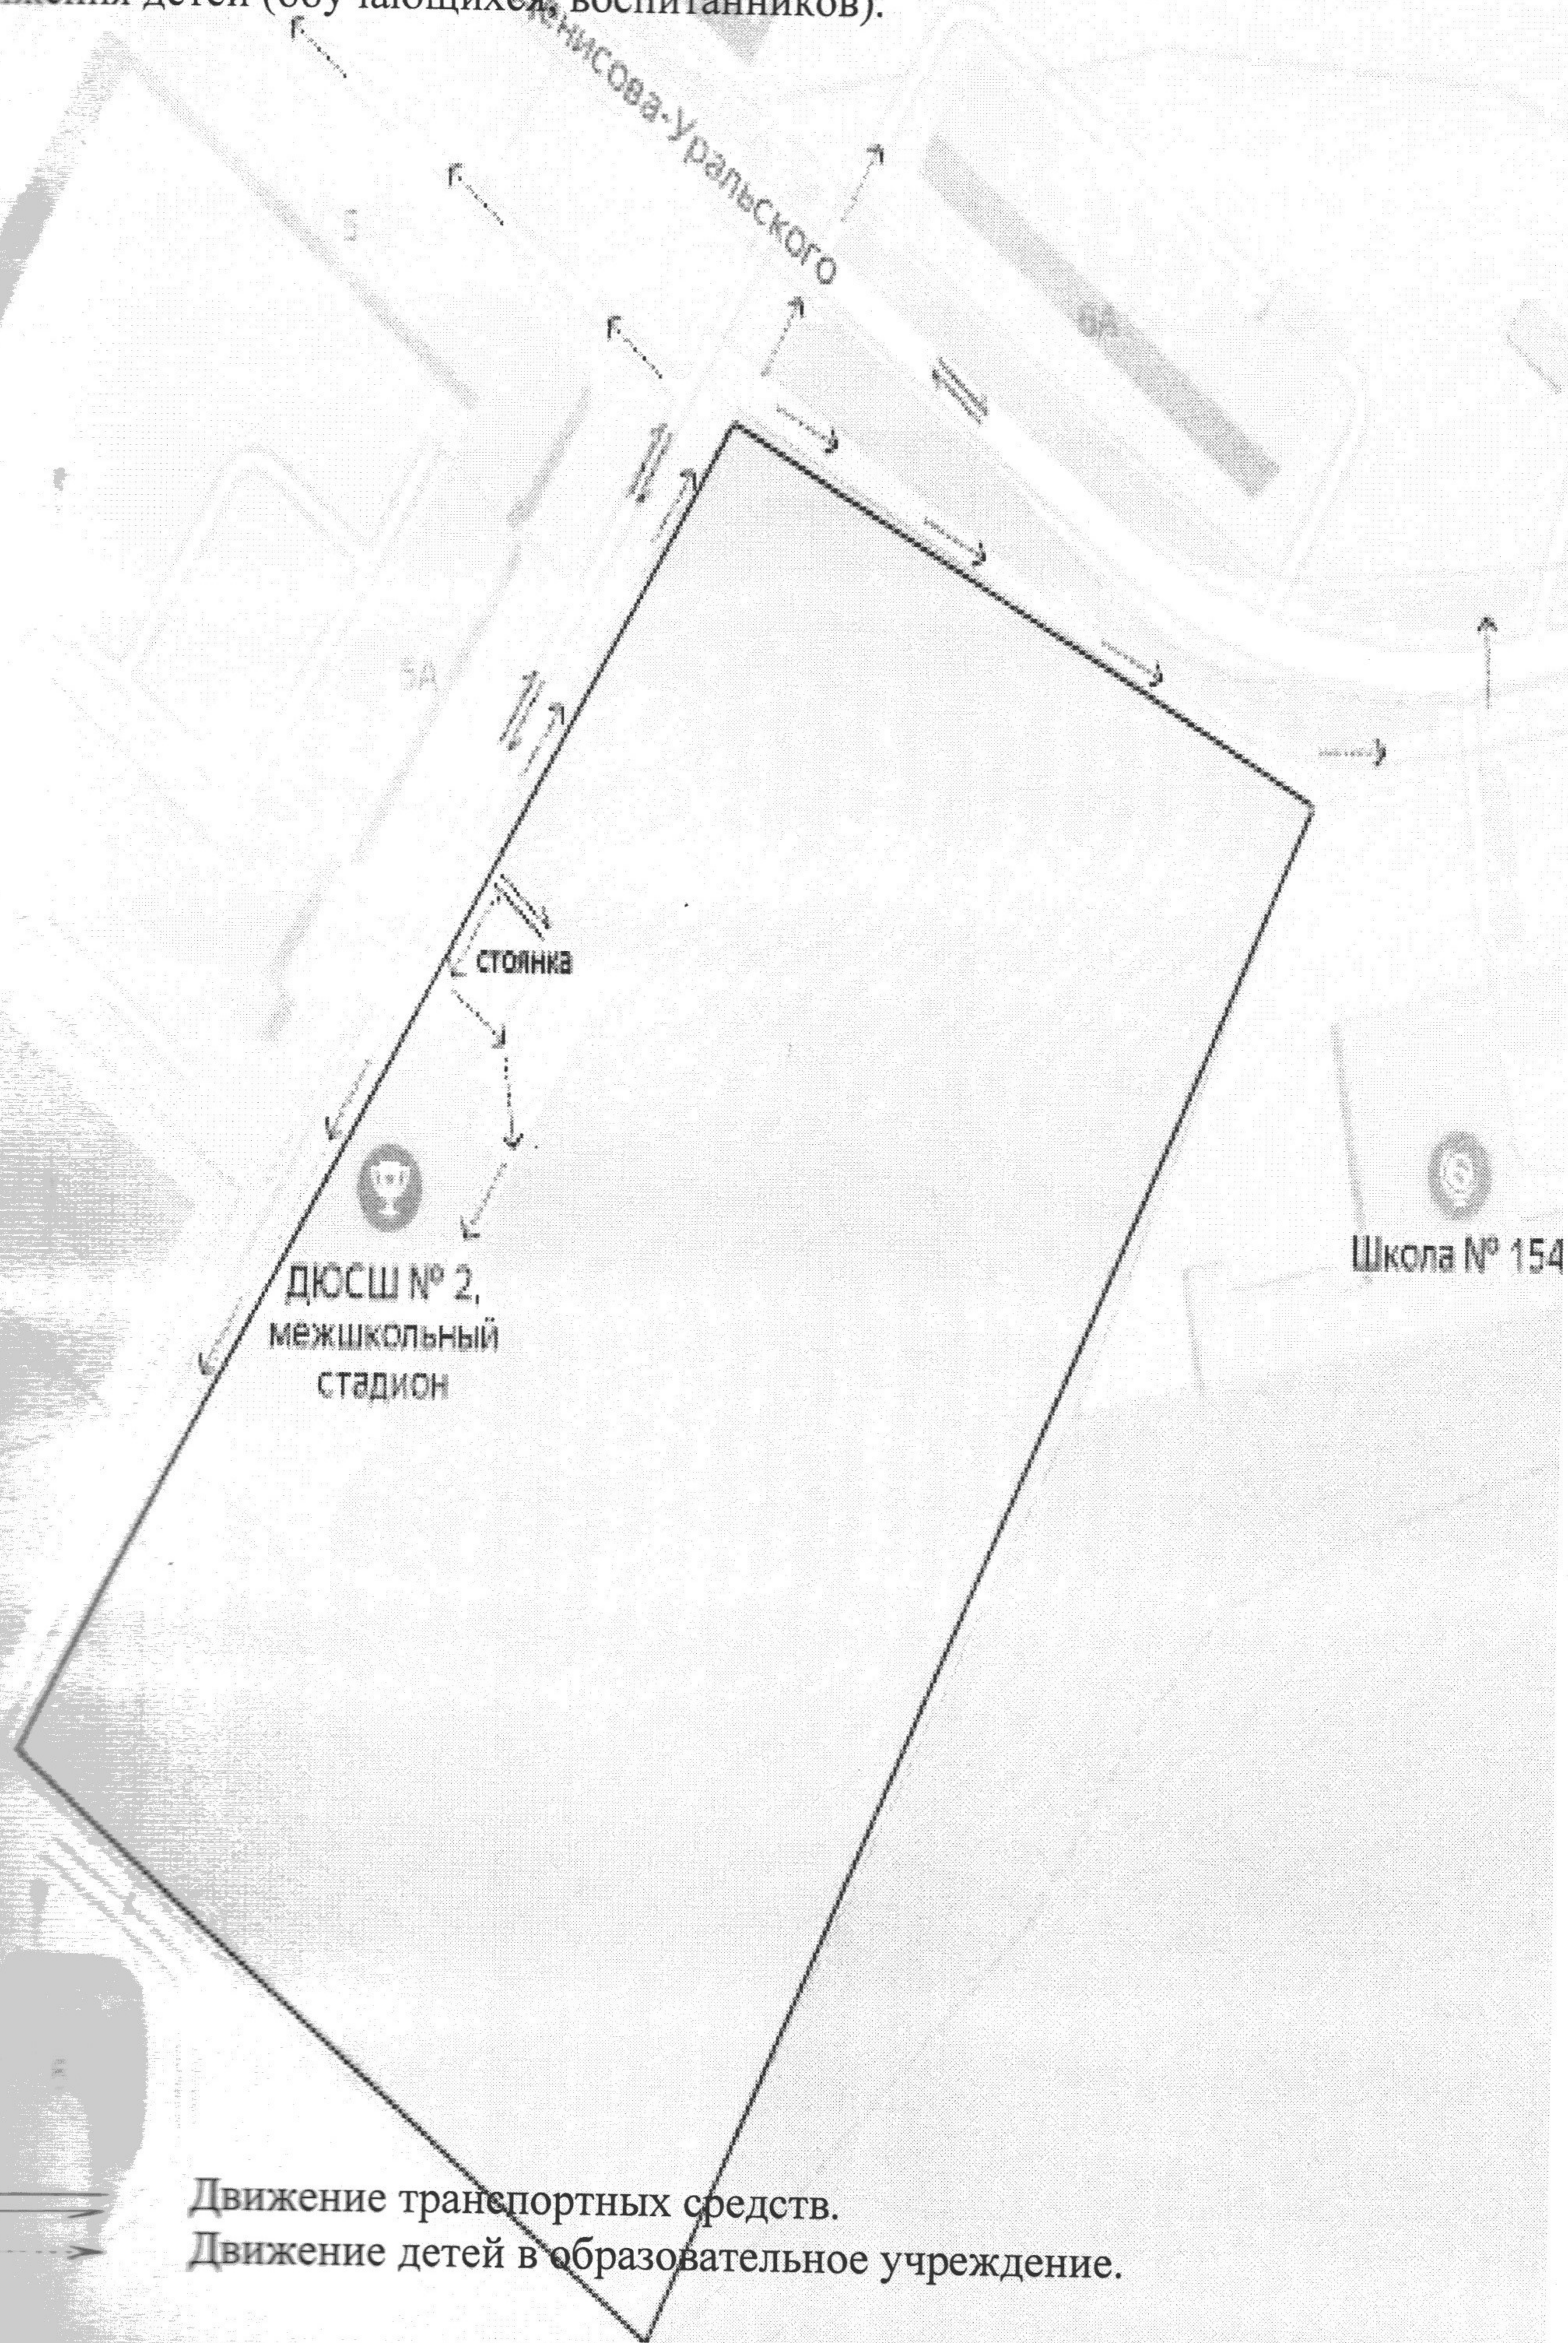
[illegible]жения детей (обучающихся, воспитанников).

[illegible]нисова-Уральского

5

6А

5А

стоянка

ДЮСШ № 2, межшкольный стадион

Школа № 154

Движение транспортных средств.
Движение детей в образовательное учреждение.